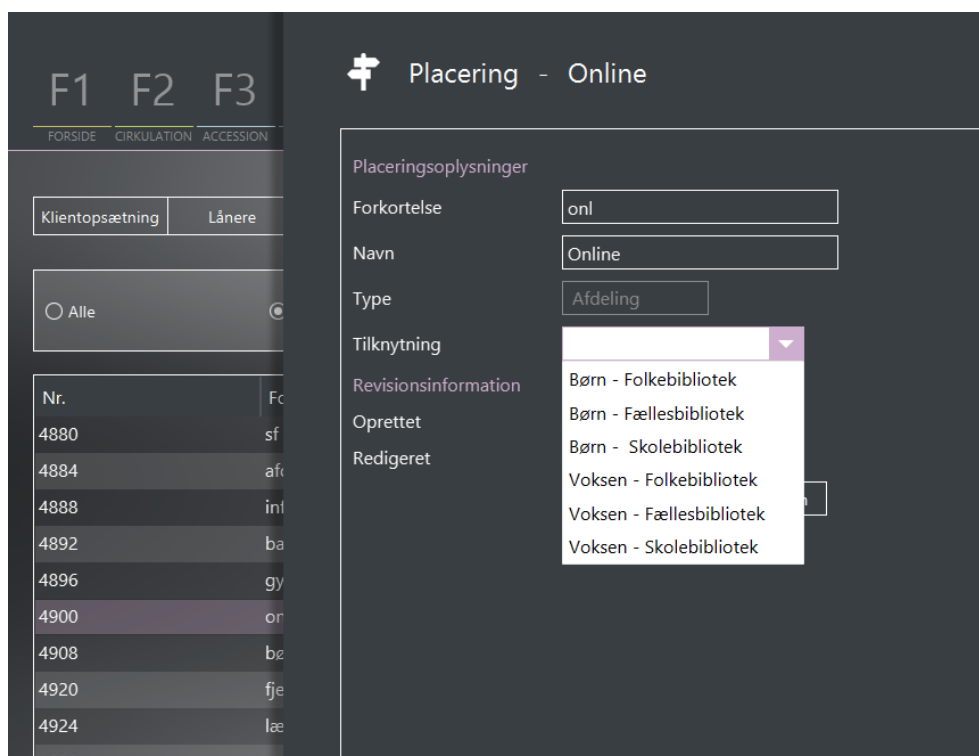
F1 F2 F3
FORSIDE CIRKULATION ACCESSION

Klientopsætning Lånere

Alle

| Nr. | Fo |
|---|---|
| 4880 | sf |
| 4884 | afc |
| 4888 | inf |
| 4892 | ba |
| 4896 | gy |
| 4900 | on |
| 4908 | bø |
| 4920 | fje |
| 4924 | læ |

Placering - Online

Placeringsoplysninger
Forkortelse onl
Navn Online
Type Afdeling
Tilknytning
Revisionsinformation
Oprettet
Redigeret

Børn - Folkebibliotek
Børn - Fællesbibliotek
Børn - Skolebibliotek
Voksen - Folkebibliotek
Voksen - Fællesbibliotek
Voksen - Skolebibliotek